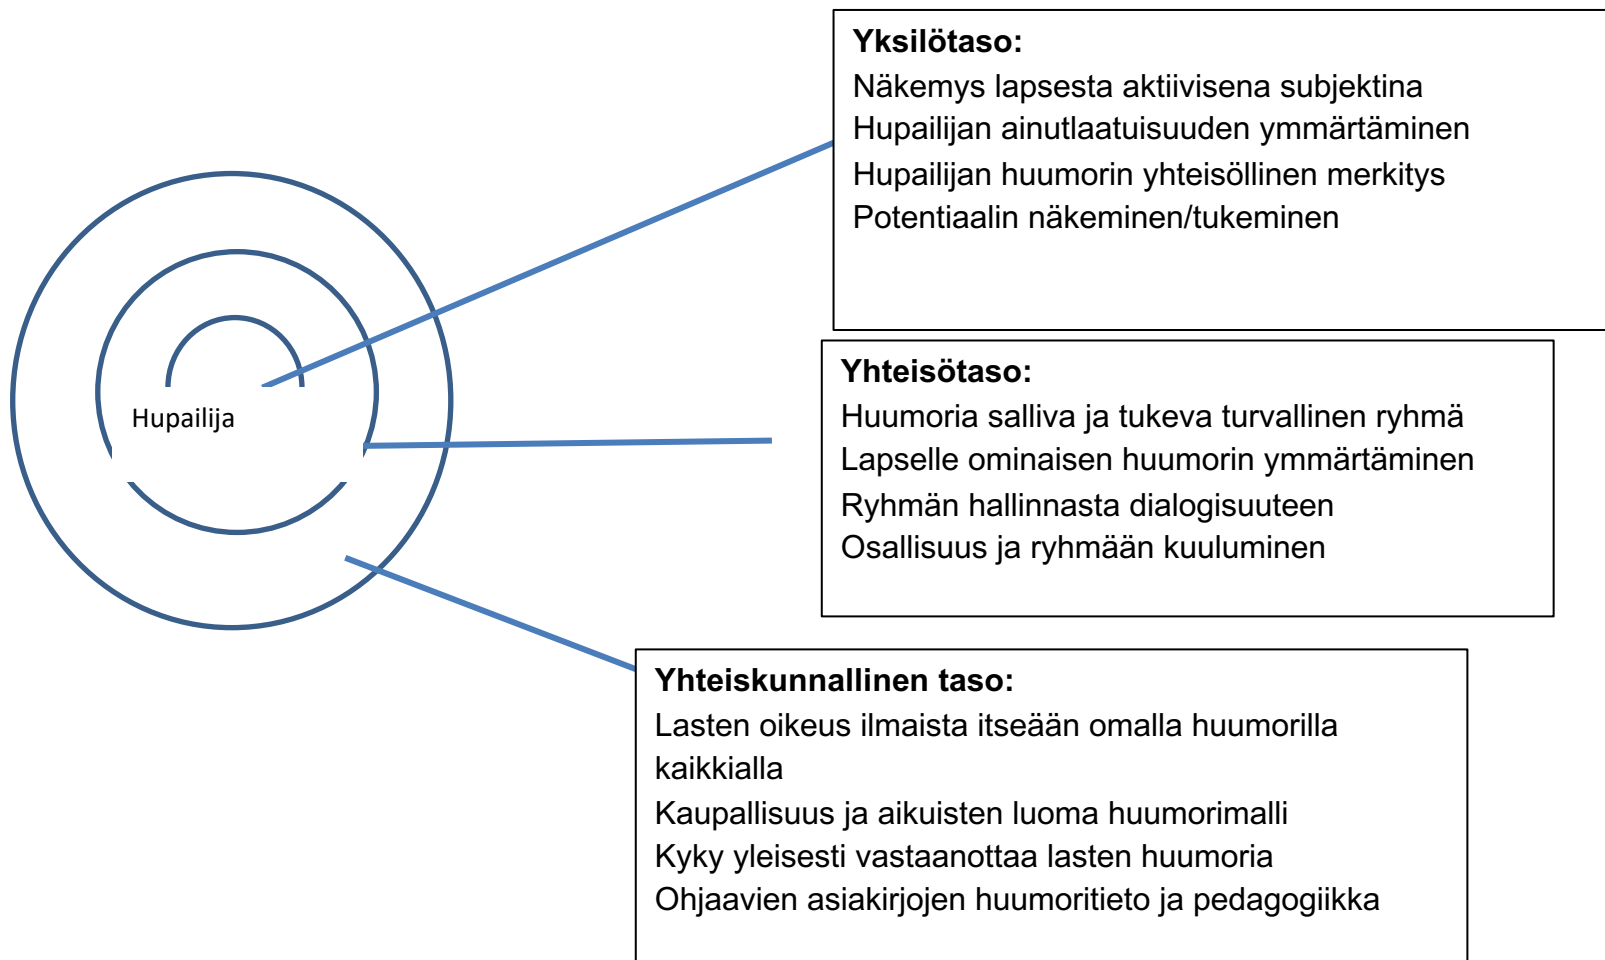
Hupailija

**Yksilötaso:**
Näkemys lapsesta aktiivisena subjektina
Hupailijan ainutlaatuisuuden ymmärtäminen
Hupailijan huumorin yhteisöllinen merkitys
Potentiaalin näkeminen/tukeminen

**Yhteisötaso:**
Huumoria salliva ja tukeva turvallinen ryhmä
Lapselle ominaisen huumorin ymmärtäminen
Ryhmän hallinnasta dialogisuuteen
Osallisuus ja ryhmään kuuluminen

**Yhteiskunnallinen taso:**
Lasten oikeus ilmaista itseään omalla huumorilla kaikkialla
Kaupallisuus ja aikuisten luoma huumorimalli
Kyky yleisesti vastaanottaa lasten huumoria
Ohjaavien asiakirjojen huumoritieto ja pedagogiikka